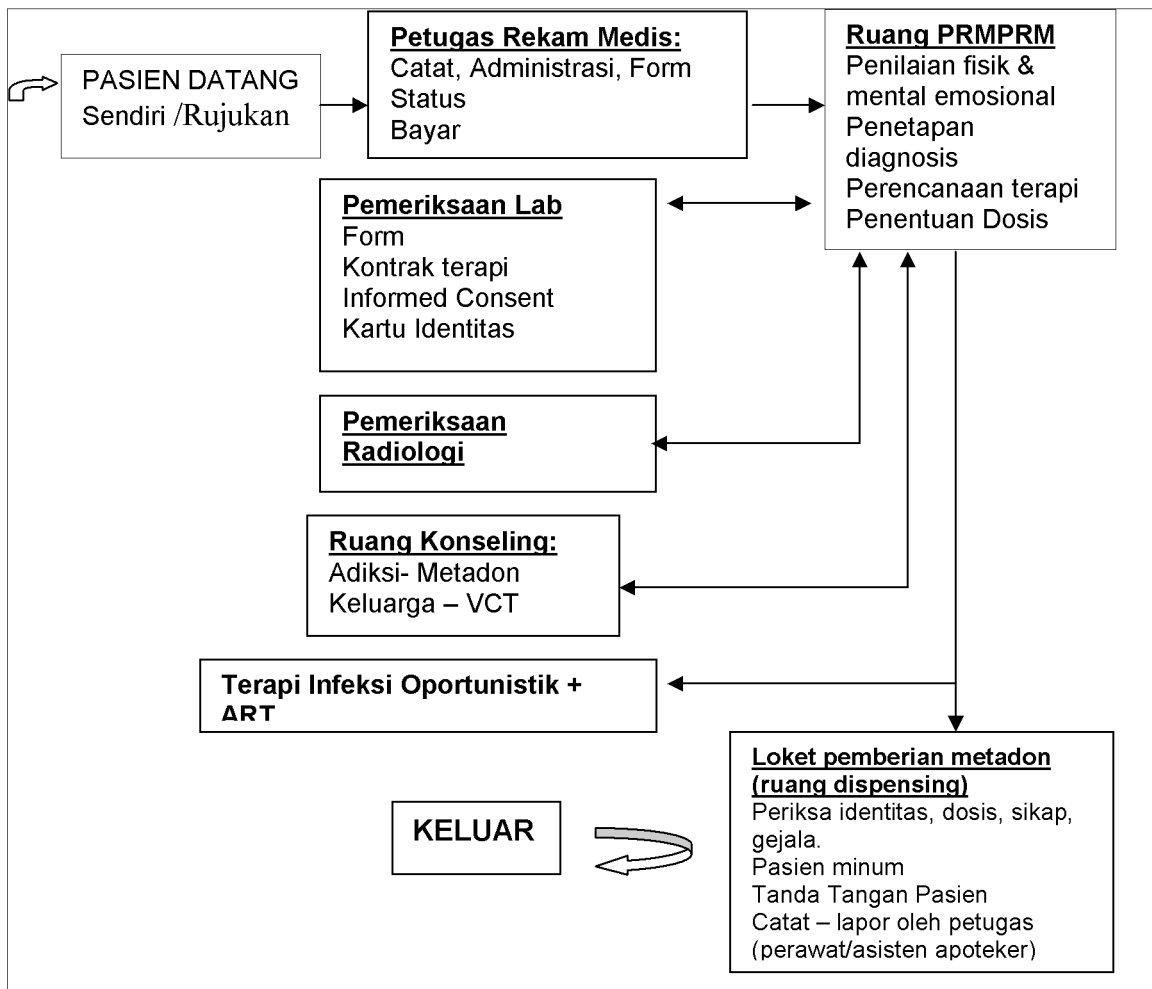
PASIEN DATANG
Sendiri /Rujukan

Petugas Rekam Medis:
Catat, Administrasi, Form
Status
Bayar

Ruang PRMPRM
Penilaian fisik & mental emosional
Penetapan diagnosis
Perencanaan terapi
Penentuan Dosis

Pemeriksaan Lab
Form
Kontrak terapi
Informed Consent
Kartu Identitas

Pemeriksaan Radiologi

Ruang Konseling:
Adiksi- Metadon
Keluarga – VCT

Terapi Infeksi Oportunistik + ART

Loket pemberian metadon (ruang dispensing)
Periksa identitas, dosis, sikap, gejala.
Pasien minum
Tanda Tangan Pasien
Catat – lapor oleh petugas (perawat/asisten apoteker)

KELUAR